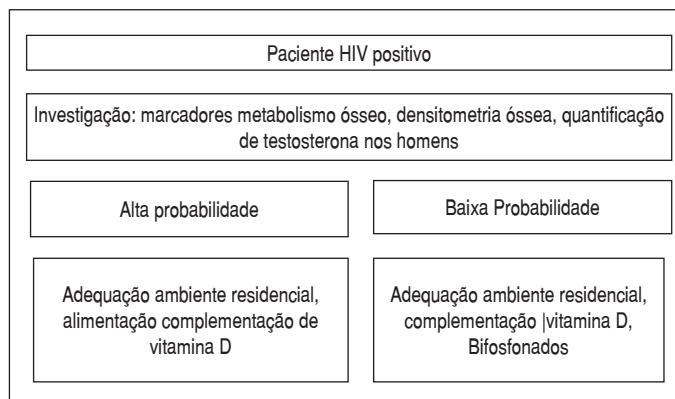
Paciente HIV positivo

Investigação: marcadores metabolismo ósseo, densitometria óssea, quantificação de testosterona nos homens

Alta probabilidade

Baixa Probabilidade

Adequação ambiente residencial, alimentação complementação de vitamina D

Adequação ambiente residencial, complementação |vitamina D, Bifosfonados